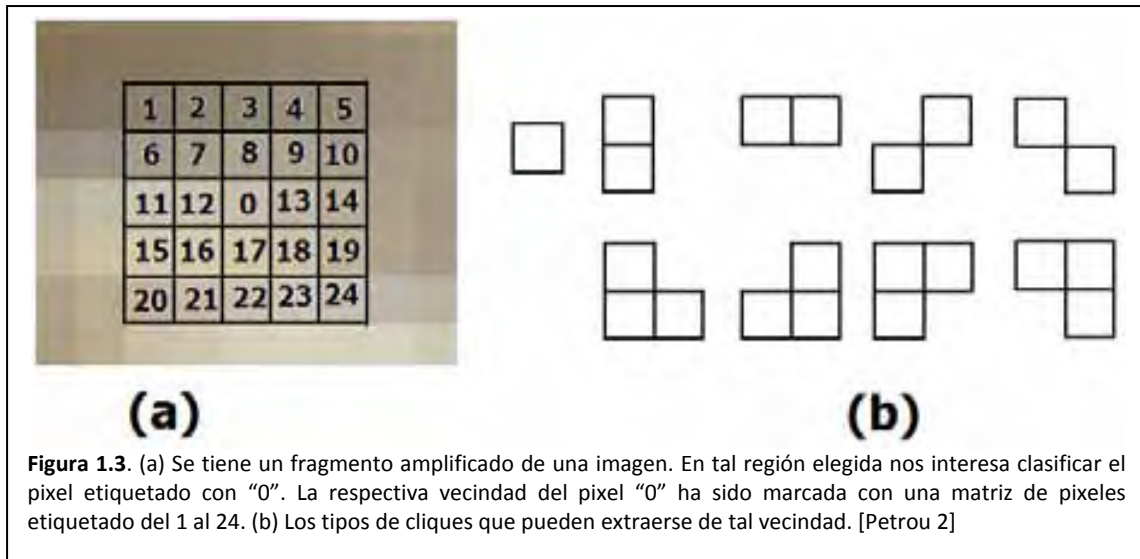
| 1 | 2 | 3 | 4 | 5 |
|---|---|---|---|---|
| 6 | 7 | 8 | 9 | 10 |
| 11 | 12 | 0 | 13 | 14 |
| 15 | 16 | 17 | 18 | 19 |
| 20 | 21 | 22 | 23 | 24 |

(a)

(b)

**Figura 1.3**. (a) Se tiene un fragmento amplificado de una imagen. En tal región elegida nos interesa clasificar el pixel etiquetado con "0". La respectiva vecindad del pixel "0" ha sido marcada con una matriz de pixeles etiquetado del 1 al 24. (b) Los tipos de cliques que pueden extraerse de tal vecindad. [Petrou 2]